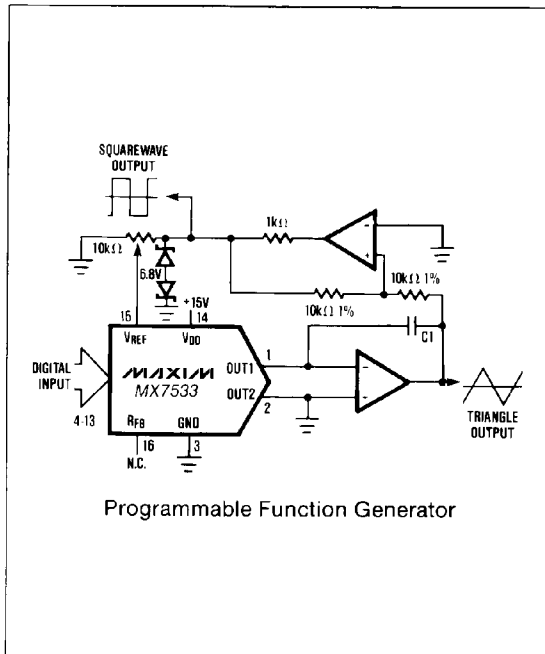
SQUAREWAVE OUTPUT

10kΩ

1kΩ

6.8V

+15V

10kΩ 1%

10kΩ 1%

15

$V_{REF}$

$V_{DD}$

14

C1

DIGITAL INPUT

MAXIM

MX7533

OUT1

1

OUT2

2

4-13

$R_{FB}$

GND

16

3

N.C.

TRIANGLE OUTPUT

Programmable Function Generator